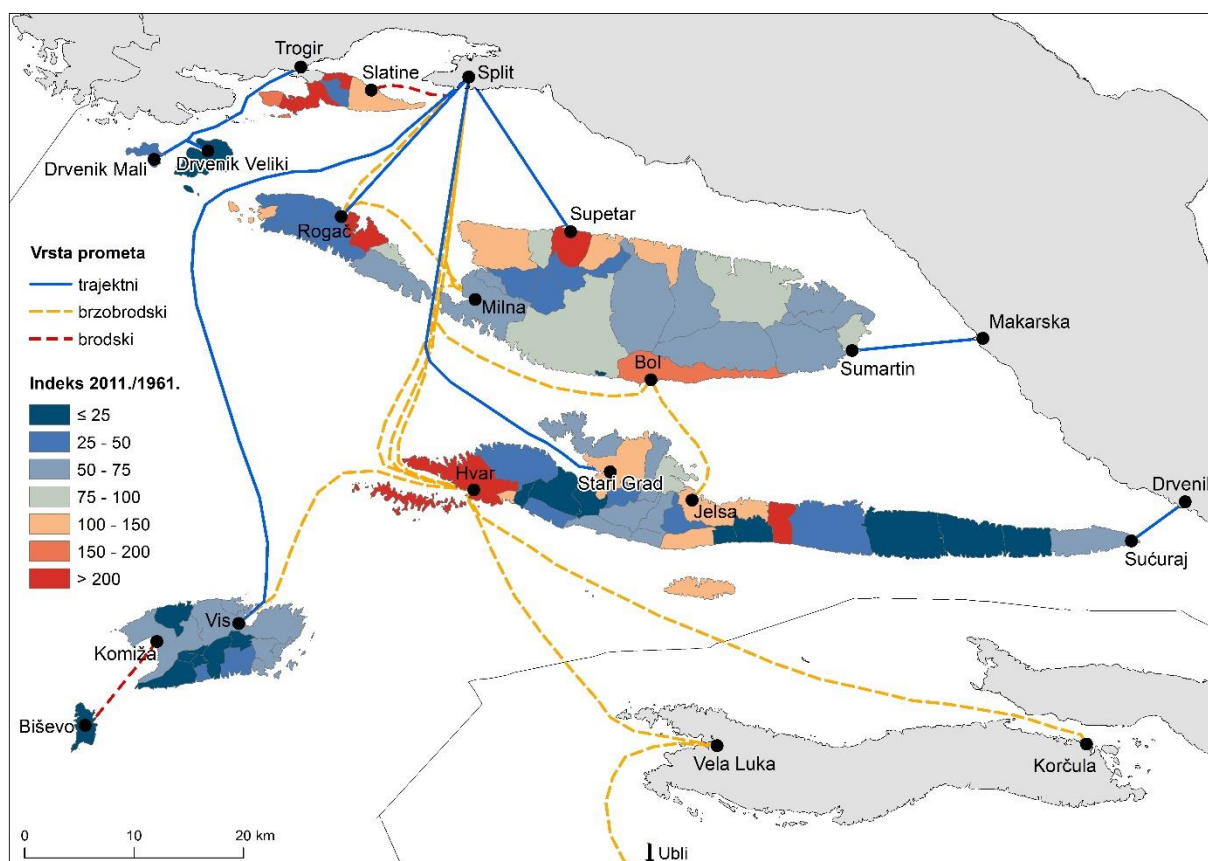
Trogir
Slatine
Split
Drvenik Mali
Drvenik Veliki
Supetar
Rogač
Milna
Makarska
Sumartin
Bol
Stari Grad
Hvar
Jelsa
Drvenil
Sućuraj
Vis
Komiža
Biševo
Vela Luka
Korčula
Ubli

Vrsta prometa
trajektni
brzobrodski
brodski

Indeks 2011./1961.
≤ 25
25 - 50
50 - 75
75 - 100
100 - 150
150 - 200
> 200

0
10
20 km